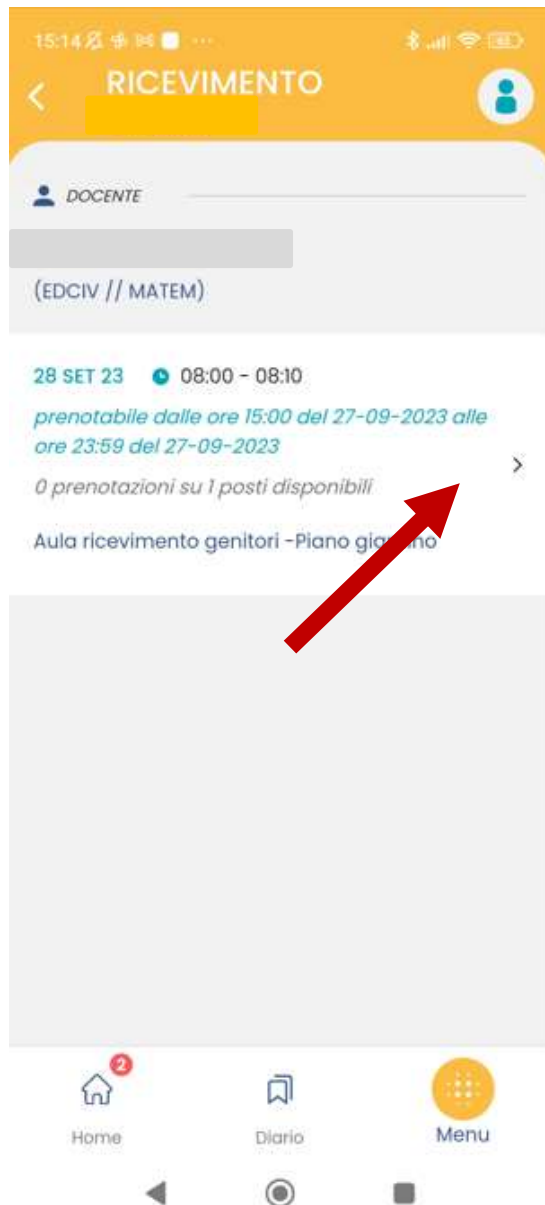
15:14

RICEVIMENTO

DOCENTE

(EDCIV // MATEM)

28 SET 23 08:00 - 08:10

prenotabile dalle ore 15:00 del 27-09-2023 alle ore 23:59 del 27-09-2023

0 prenotazioni su 1 posti disponibili

Aula ricevimento genitori -Piano gi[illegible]o

2

Home

Diario

Menu